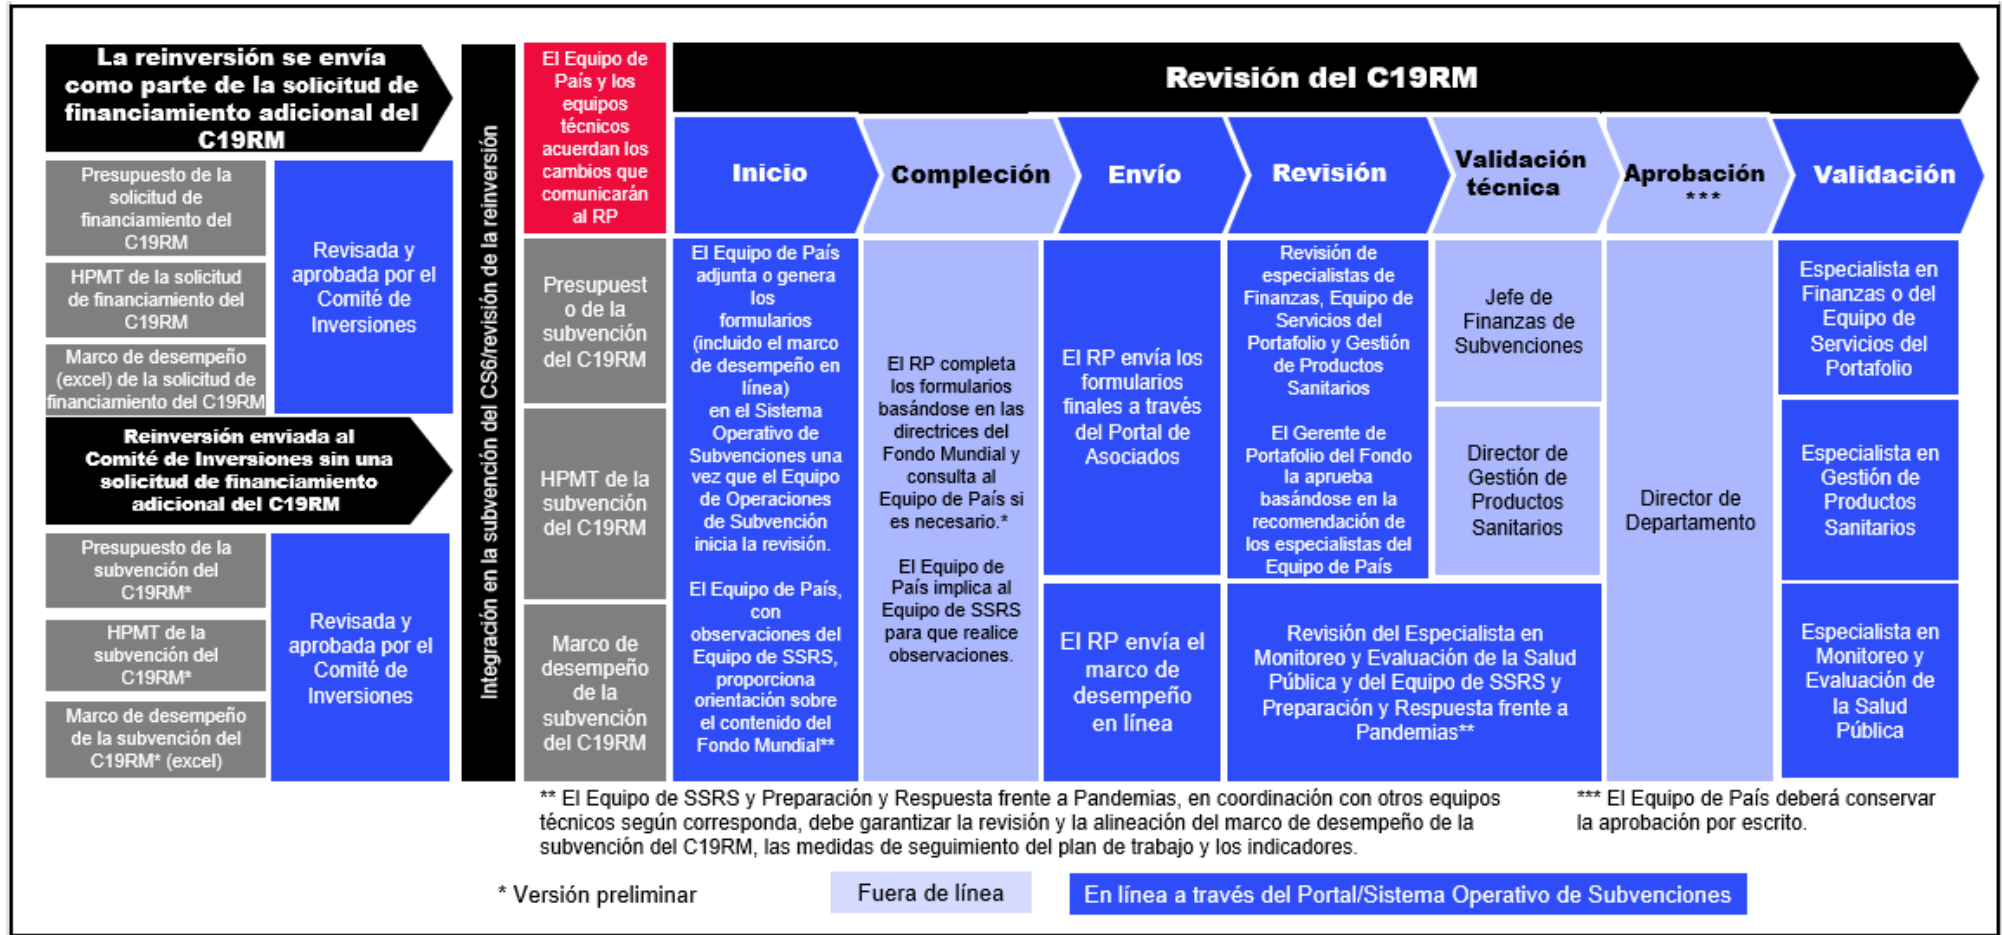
La reinversión se envía como parte de la solicitud de financiamiento adicional del C19RM

Presupuesto de la solicitud de financiamiento del C19RM

HPMT de la solicitud de financiamiento del C19RM

Marco de desempeño (excel) de la solicitud de financiamiento del C19RM

Revisada y aprobada por el Comité de Inversiones

Reinversión enviada al Comité de Inversiones sin una solicitud de financiamiento adicional del C19RM

Presupuesto de la subvención del C19RM*

HPMT de la subvención del C19RM*

Marco de desempeño de la subvención del C19RM* (excel)

Revisada y aprobada por el Comité de Inversiones

Integración en la subvención del CS6/revisión de la reinversión

El Equipo de País y los equipos técnicos acuerdan los cambios que comunicarán al RP

Presupuesto de la subvención del C19RM

HPMT de la subvención del C19RM

Marco de desempeño de la subvención del C19RM

Revisión del C19RM

Inicio

Compleción

Envío

Revisión

Validación técnica

Aprobación ***

Validación

El Equipo de País adjunta o genera los formularios (incluido el marco de desempeño en línea) en el Sistema Operativo de Subvenciones una vez que el Equipo de Operaciones de Subvención inicia la revisión.

El Equipo de País, con observaciones del Equipo de SSRS, proporciona orientación sobre el contenido del Fondo Mundial**

El RP completa los formularios basándose en las directrices del Fondo Mundial y consulta al Equipo de País si es necesario.*

El Equipo de País implica al Equipo de SSRS para que realice observaciones.

El RP envía los formularios finales a través del Portal de Asociados

El RP envía el marco de desempeño en línea

Revisión de especialistas de Finanzas, Equipo de Servicios del Portafolio y Gestión de Productos Sanitarios

El Gerente de Portafolio del Fondo la aprueba basándose en la recomendación de los especialistas del Equipo de País

Jefe de Finanzas de Subvenciones

Director de Gestión de Productos Sanitarios

Director de Departamento

Especialista en Finanzas o del Equipo de Servicios del Portafolio

Especialista en Gestión de Productos Sanitarios

Revisión del Especialista en Monitoreo y Evaluación de la Salud Pública y del Equipo de SSRS y Preparación y Respuesta frente a Pandemias**

Especialista en Monitoreo y Evaluación de la Salud Pública

** El Equipo de SSRS y Preparación y Respuesta frente a Pandemias, en coordinación con otros equipos técnicos según corresponda, debe garantizar la revisión y la alineación del marco de desempeño de la subvención del C19RM, las medidas de seguimiento del plan de trabajo y los indicadores.

*** El Equipo de País deberá conservar la aprobación por escrito.

* Versión preliminar

Fuera de línea

En línea a través del Portal/Sistema Operativo de Subvenciones